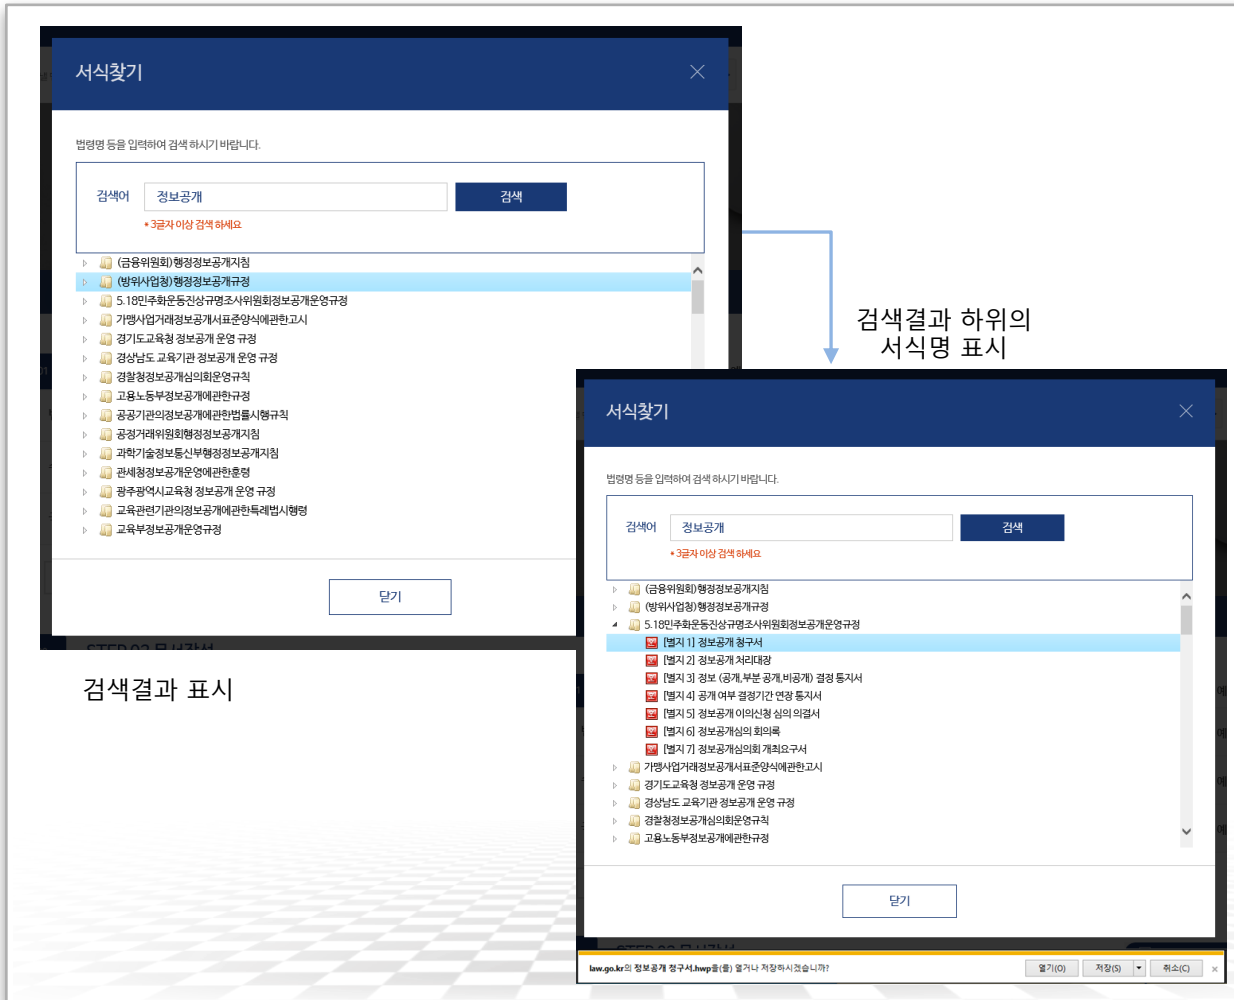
서식찾기

법령명 등을 입력하여 검색 하시기 바랍니다.

검색어 정보공개 검색

• 3글자 이상 검색 하세요

(금융위원회)행정정보공개지침
(방위사업청)행정정보공개규정
5.18민주화운동진상규명조사위원회정보공개운영규정
가맹사업거래정보공개서표준양식에관한고시
경기도교육청 정보공개 운영 규정
경상남도 교육기관 정보공개 운영 규정
경찰청정보공개심의회운영규칙
고용노동부정보공개에관한규정
공공기관의정보공개에관한법률시행규칙
공정거래위원회행정정보공개지침
과학기술정보통신부행정정보공개지침
관세청정보공개운영에관한훈령
광주광역시교육청 정보공개 운영 규정
교육관련기관의정보공개에관한특례법시행령
교육부정보공개운영규정

닫기

검색결과 표시

검색결과 하위의
서식명 표시

서식찾기

법령명 등을 입력하여 검색 하시기 바랍니다.

검색어 정보공개 검색

• 3글자 이상 검색 하세요

(금융위원회)행정정보공개지침
(방위사업청)행정정보공개규정
5.18민주화운동진상규명조사위원회정보공개운영규정
[별지 1] 정보공개 청구서
[별지 2] 정보공개 처리대장
[별지 3] 정보 (공개,부분 공개,비공개) 결정 통지서
[별지 4] 공개 여부 결정기간 연장 통지서
[별지 5] 정보공개 이의신청 심의 의결서
[별지 6] 정보공개심의 회의록
[별지 7] 정보공개심의회 개최요구서
가맹사업거래정보공개서표준양식에관한고시
경기도교육청 정보공개 운영 규정
경상남도 교육기관 정보공개 운영 규정
경찰청정보공개심의회운영규칙
고용노동부정보공개에관한규정

닫기

law.go.kr의 정보공개 청구서.hwp을(를) 열거나 저장하시겠습니까? 열기(O) 저장(S) 취소(C) ×